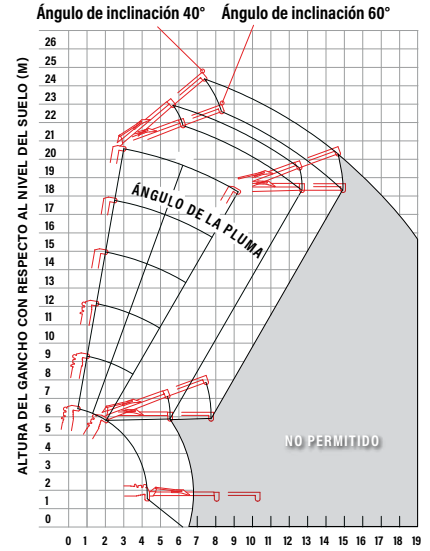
Ángulo de inclinación 40°
Ángulo de inclinación 60°

ALTURA DEL GANCHO CON RESPECTO AL NIVEL DEL SUELO (M)

26
25
24
23
22
21
20
19
18
17
16
15
14
13
12
11
10
9
8
7
6
5
4
3
2
1
0

ÁNGULO DE LA PLUMA

NO PERMITIDO

0 1 2 3 4 5 6 7 8 9 10 11 12 13 14 15 16 17 18 19